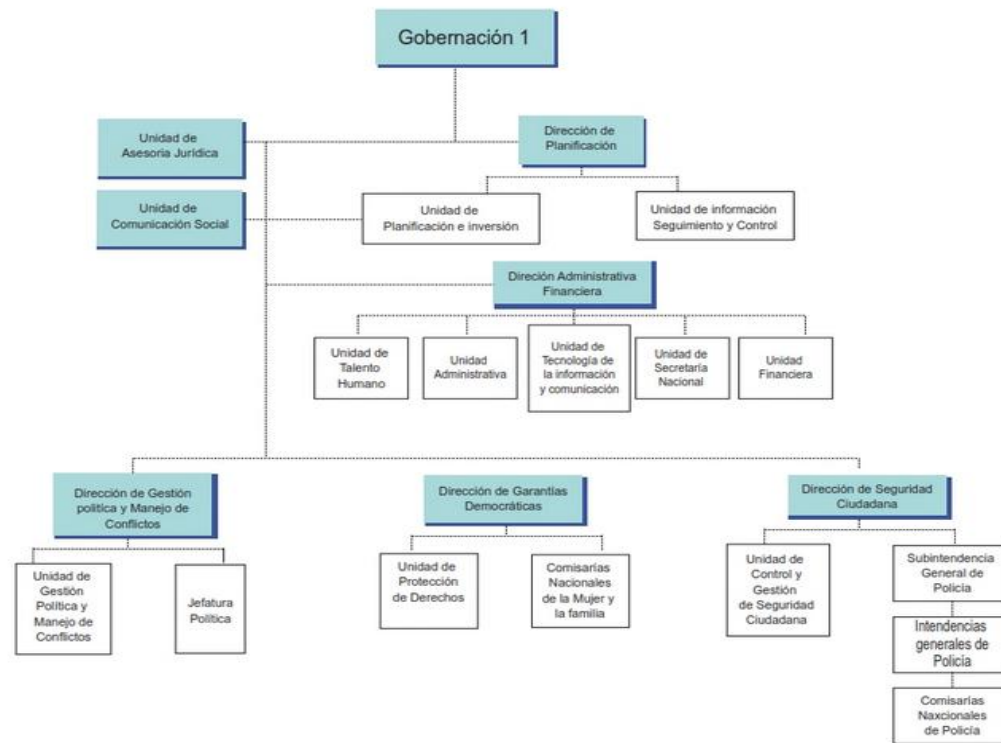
Gobernación 1

Unidad de Asesoria Jurídica

Dirección de Planificación

Unidad de Comunicación Social

Unidad de Planificación e inversión

Unidad de información Seguimiento y Control

Direción Administrativa Financiera

Unidad de Talento Humano

Unidad Administrativa

Unidad de Tecnología de la información y comunicación

Unidad de Secretaría Nacional

Unidad Financiera

Dirección de Gestión política y Manejo de Conflictos

Dirección de Garantías Democráticas

Dirección de Seguridad Ciudadana

Unidad de Gestión Política y Manejo de Conflictos

Jefatura Política

Unidad de Protección de Derechos

Comisarías Nacionales de la Mujer y la familia

Unidad de Control y Gestión de Seguridad Ciudadana

Subintendencia General de Policía

Intendencias generales de Policía

Comisarías Naxcionales de Policía